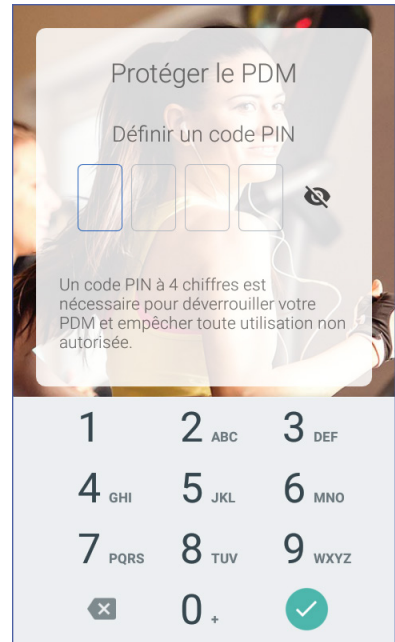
Protéger le PDM

Définir un code PIN

Un code PIN à 4 chiffres est nécessaire pour déverrouiller votre PDM et empêcher toute utilisation non autorisée.

1
2 ABC
3 DEF
4 GHI
5 JKL
6 MNO
7 PQRS
8 TUV
9 WXYZ
0 +